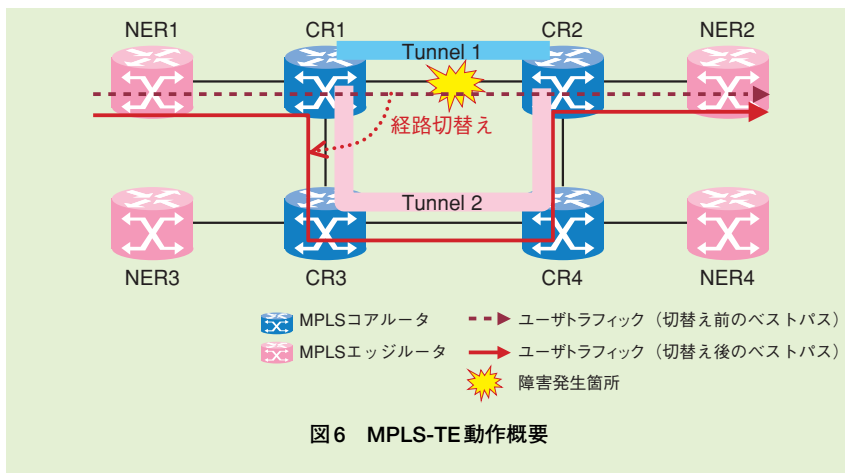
NER1

CR1

CR2

NER2

Tunnel 1

経路切替え

Tunnel 2

NER3

CR3

CR4

NER4

MPLSコアルータ

MPLSエッジルータ

ユーザトラフィック（切替え前のベストパス）

ユーザトラフィック（切替え後のベストパス）

障害発生箇所

図6　MPLS-TE動作概要